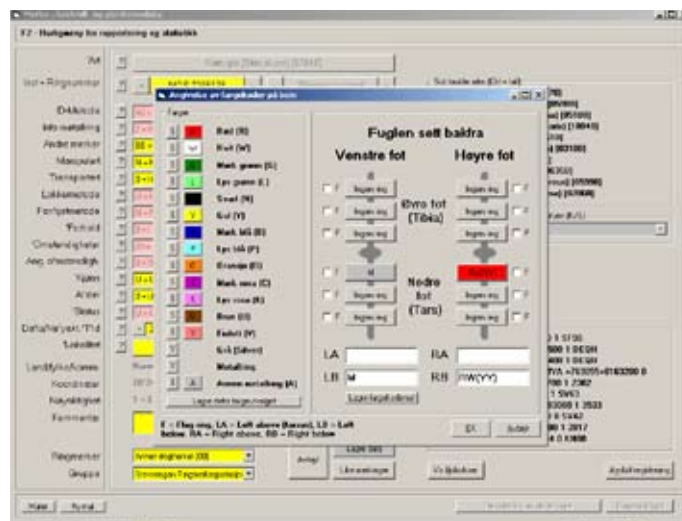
F2 - Hurtigmeny for rapportering og statistikk

Angivelse av fargekoder på ben

Farge

Rød (R)
Hvit (W)
Mørk grønn (G)
Lys grønn (L)
Svart (N)
Gul (Y)
Mørk blå (B)
Lys blå (P)
Oransje (O)
Mørk rosa (C)
Lys rosa (K)
Brun (U)
Fiolett (V)
Grå (Sølv)
Metallring
Annen metallring (A)

Fuglen sett bakfra

Venstre fot

Høyre fot

Øvre fot (Tibia)

Nedre fot (Tars)

LA
LB M
RA
RB RW(YY)

F = Flag ring, LA = Left above (knee), LB = Left below, RA = Right above, RB = Right below

OK
Avbryt

Ringmerker
Gruppe

Avbryt

Vis tilbakefunn

Avbryt registrering

Hjelp
Avslutt